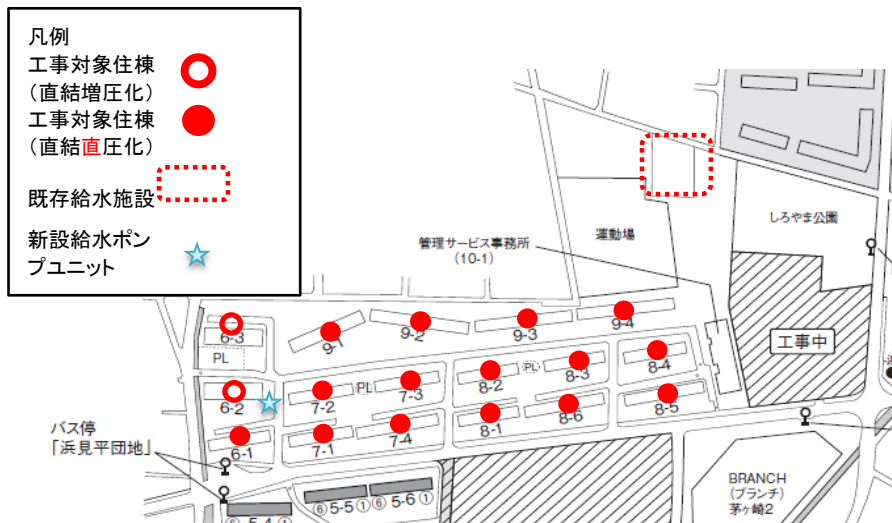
凡例
工事対象住棟
（直結増圧化）
工事対象住棟
（直結直圧化）
既存給水施設
新設給水ポンプユニット

運動場
しろやま公園
管理サービス事務所
(10-1)
工事中

6-3
PL
9-1
9-2
9-3
9-4
8-2
PL
8-3
8-4
6-2
7-2
PL
7-3
8-1
8-6
8-5
6-1
7-1
7-4

バス停
「浜見平団地」

⑥ 5-5 ①
⑥ 5-6 ①
⑥ 5-4 ①

BRANCH
（ブランチ）
茅ヶ崎2